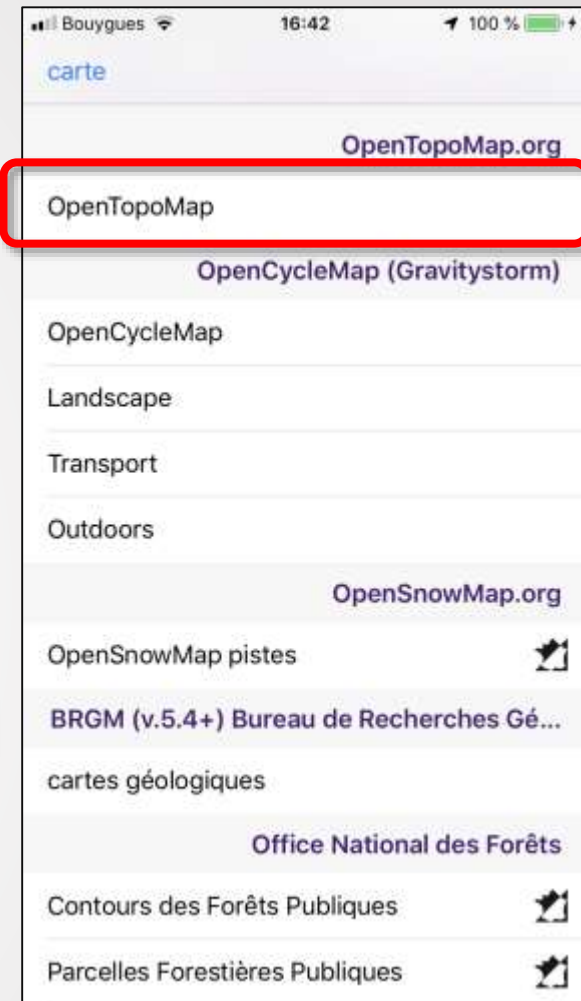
Bouygues 16:42 100 %

carte

OpenTopoMap.org

OpenTopoMap

OpenCycleMap (Gravitystorm)

OpenCycleMap

Landscape

Transport

Outdoors

OpenSnowMap.org

OpenSnowMap pistes

BRGM (v.5.4+) Bureau de Recherches Gé...

cartes géologiques

Office National des Forêts

Contours des Forêts Publiques

Parcelles Forestières Publiques